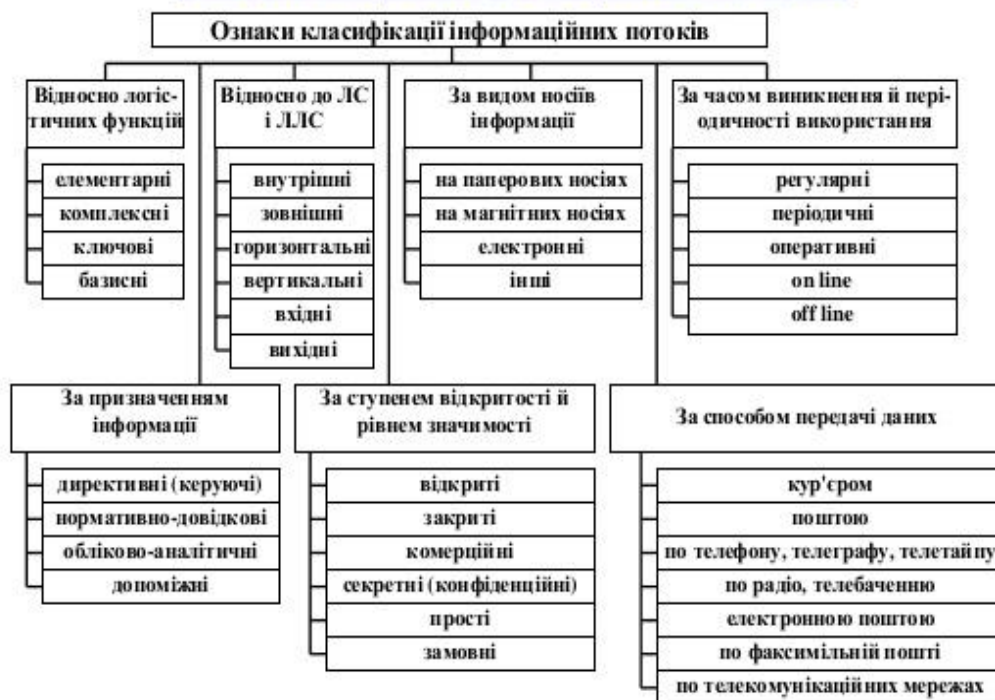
Ознаки класифікації інформаційних потоків

Відносно логістичних функцій
елементарні
комплексні
ключові
базисні

Відносно до ЛС і ЛЛС
внутрішні
зовнішні
горизонтальні
вертикальні
вхідні
вихідні

За видом носіїв інформації
на паперових носіях
на магнітних носіях
електронні
інші

За часом виникнення й періодичності використання
регулярні
періодичні
оперативні
on line
off line

За призначенням інформації
директивні (керуючі)
нормативно-довідкові
обліково-аналітичні
допоміжні

За ступенем відкритості й рівнем значимості
відкриті
закриті
комерційні
секретні (конфіденційні)
прості
замовні

За способом передачі даних
кур'єром
поштою
по телефону, телеграфу, телетайпу
по радіо, телебаченню
електронною поштою
по факсимільній пошті
по телекомунікаційних мережах